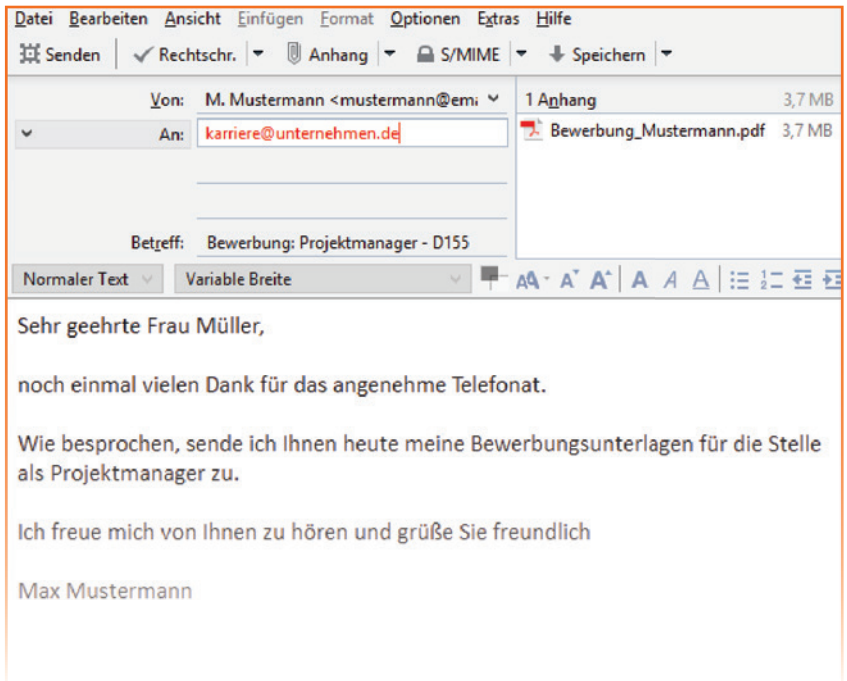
Datei Bearbeiten Ansicht Einfügen Format Optionen Extras Hilfe

Senden | Rechtschr. | Anhang | S/MIME | Speichern

Von: M. Mustermann <mustermann@ema

An: karriere@unternehmen.de

Betreff: Bewerbung: Projektmanager - D155

1 Anhang 3,7 MB

Bewerbung_Mustermann.pdf 3,7 MB

Normaler Text | Variable Breite

Sehr geehrte Frau Müller,

noch einmal vielen Dank für das angenehme Telefonat.

Wie besprochen, sende ich Ihnen heute meine Bewerbungsunterlagen für die Stelle als Projektmanager zu.

Ich freue mich von Ihnen zu hören und grüße Sie freundlich

Max Mustermann